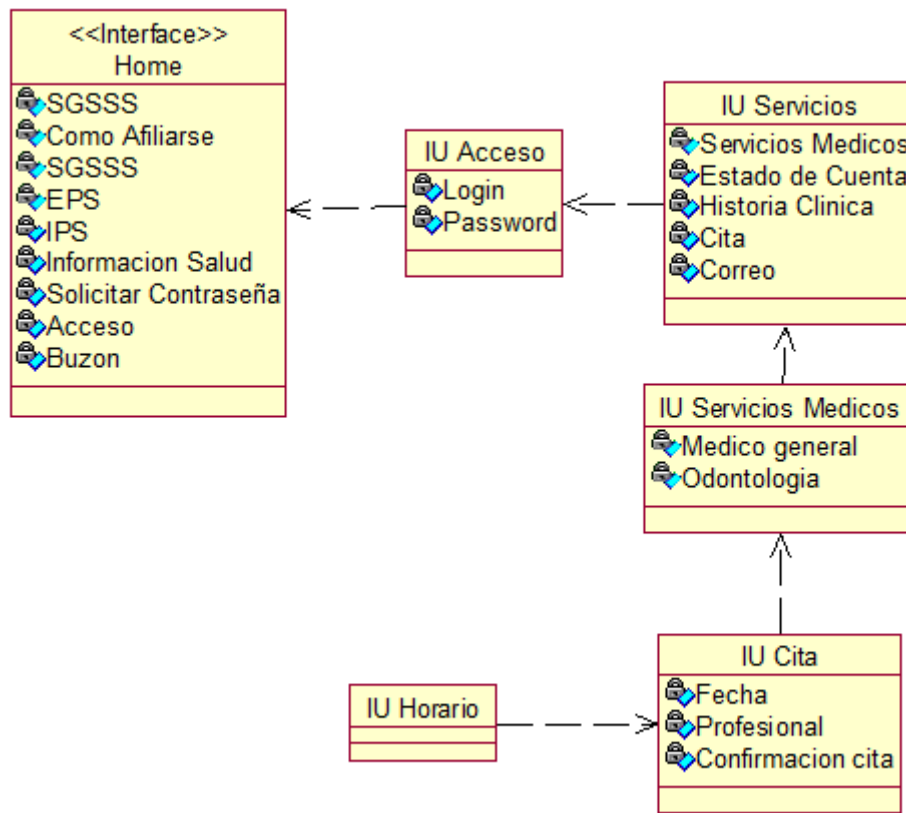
<<Interface>>
Home

SGSSS
Como Afiliarse
SGSSS
EPS
IPS
Informacion Salud
Solicitar Contraseña
Acceso
Buzon

IU Acceso

Login
Password

IU Servicios

Servicios Medicos
Estado de Cuenta
Historia Clinica
Cita
Correo

IU Servicios Medicos

Medico general
Odontologia

IU Horario

IU Cita

Fecha
Profesional
Confirmacion cita